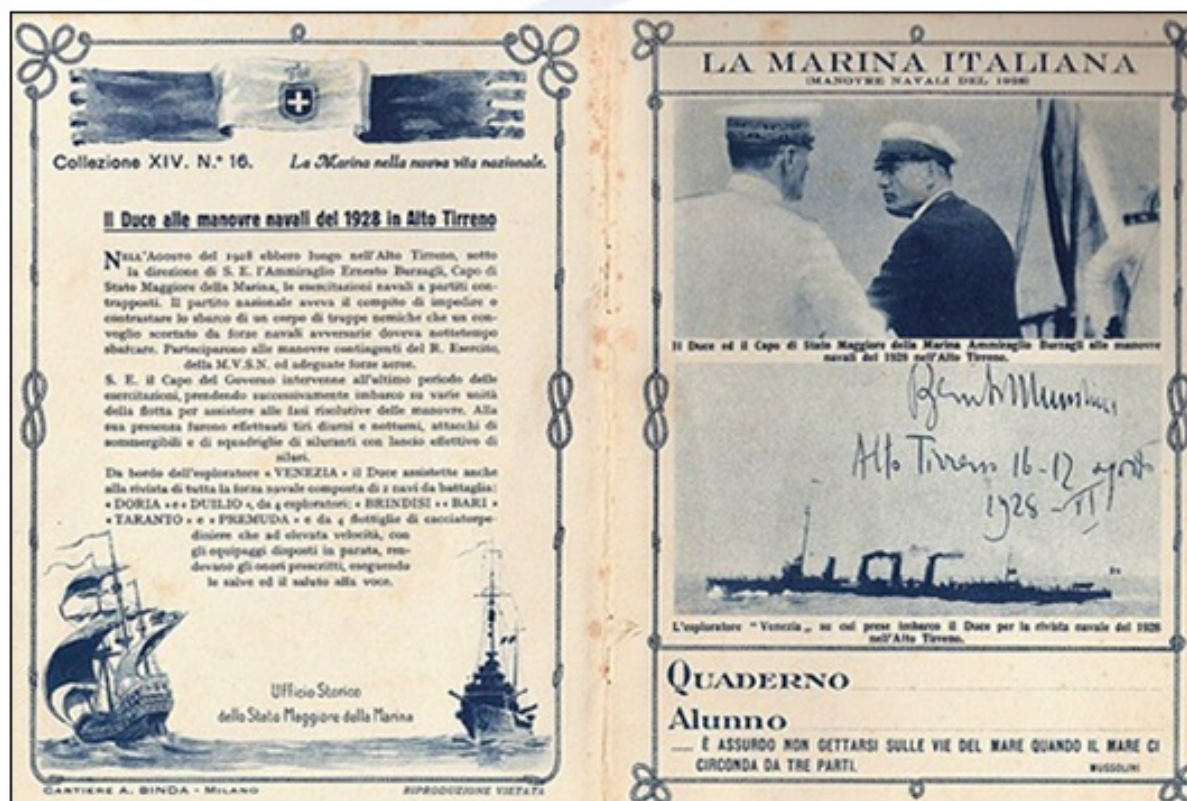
Collezione XIV. N.° 16.

La Marina nella nuova vita nazionale.

Il Duce alle manovre navali del 1928 in Alto Tirreno

Nell'Agosto del 1928 ebbero luogo nell'Alto Tirreno, sotto la direzione di S. E. l'Ammiraglio Ernesto Burzagli, Capo di Stato Maggiore della Marina, le esercitazioni navali a partiti contrapposti. Il partito nazionale aveva il compito di impedire e contrastare lo sbarco di un corpo di truppe nemiche che un convoglio scortato da forze navali avversarie doveva nottetempo sbarcare. Parteciparono alle manovre contingenti del R. Esercito, della M.V.S.N. ed adeguate forze aeree.

S. E. il Capo del Governo intervenne all'ultimo periodo delle esercitazioni, prendendo successivamente imbarco su varie unità della flotta per assistere alle fasi risolutive delle manovre. Alla sua presenza furono effettuati tiri diurni e notturni, attacchi di sommergibili e di squadriglie di siluranti con lancio effettivo di siluri.

Da bordo dell'esploratore « VENEZIA » il Duce assistette anche alla rivista di tutta la forza navale composta di 2 navi da battaglia: « DORIA » e « DUILIO », da 4 esploratori: « BRINDISI » « BARI » « TARANTO » e « PREMUDA » e da 4 flottiglie di cacciatorpediniere che ad elevata velocità, con gli equipaggi disposti in parata, rendevano gli onori prescritti, eseguendo le salve ed il saluto alla voce.

Ufficio Storico dello Stato Maggiore della Marina

CARTIERE A. BINDA - MILANO

RIPRODUZIONE VIETATA

LA MARINA ITALIANA
(MANOVRE NAVALI DEL 1928)

Il Duce ed il Capo di Stato Maggiore della Marina Ammiraglio Burzagli alle manovre navali del 1928 nell'Alto Tirreno.

Benito Mussolini
Alto Tirreno 16-17 agosto 1928 - VI

L'esploratore "Venezia" su cui prese imbarco il Duce per la rivista navale del 1928 nell'Alto Tirreno.

Quaderno

Alunno

— È ASSURDO NON GETTARSI SULLE VIE DEL MARE QUANDO IL MARE CI CIRCONDA DA TRE PARTI.

MUSSOLINI